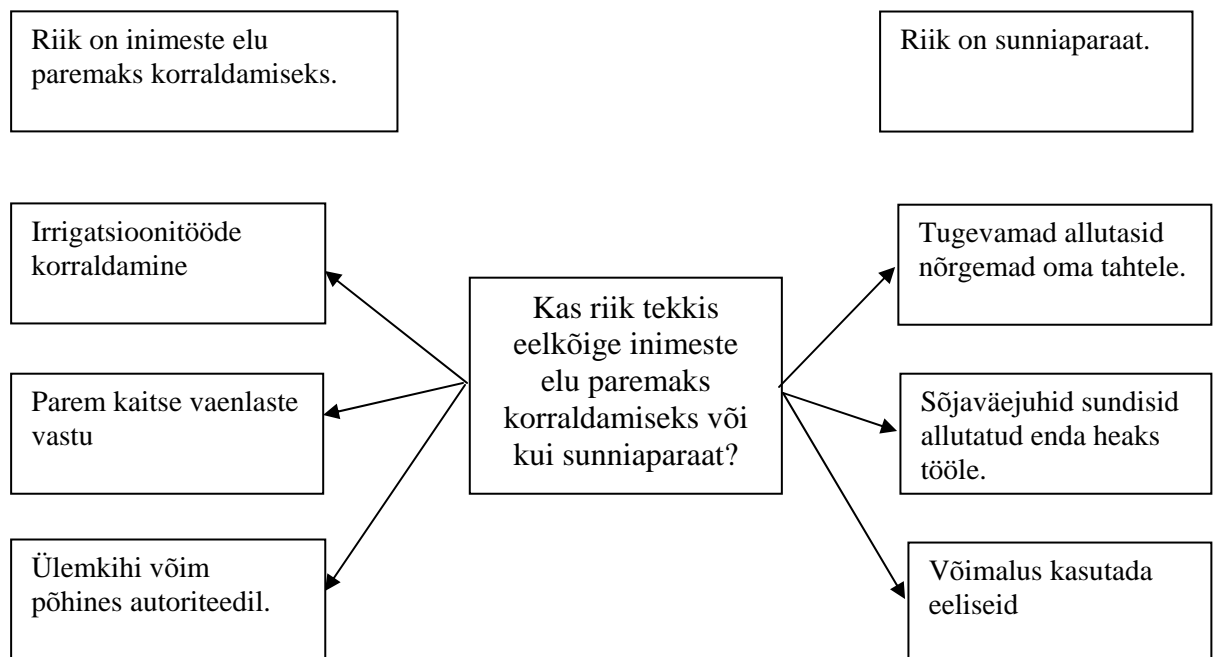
Riik on inimeste elu paremaks korraldamiseks.

Riik on sunniaparaat.

Irrigatsioonitööde korraldamine

Parem kaitse vaenlaste vastu

Ülemkihi võim põhines autoriteedil.

Kas riik tekkis eelkõige inimeste elu paremaks korraldamiseks või kui sunniaparaat?

Tugevamad allutasid nõrgemad oma tahtele.

Sõjaväejuhid sundisid allutatud enda heaks tööle.

Võimalus kasutada eeliseid